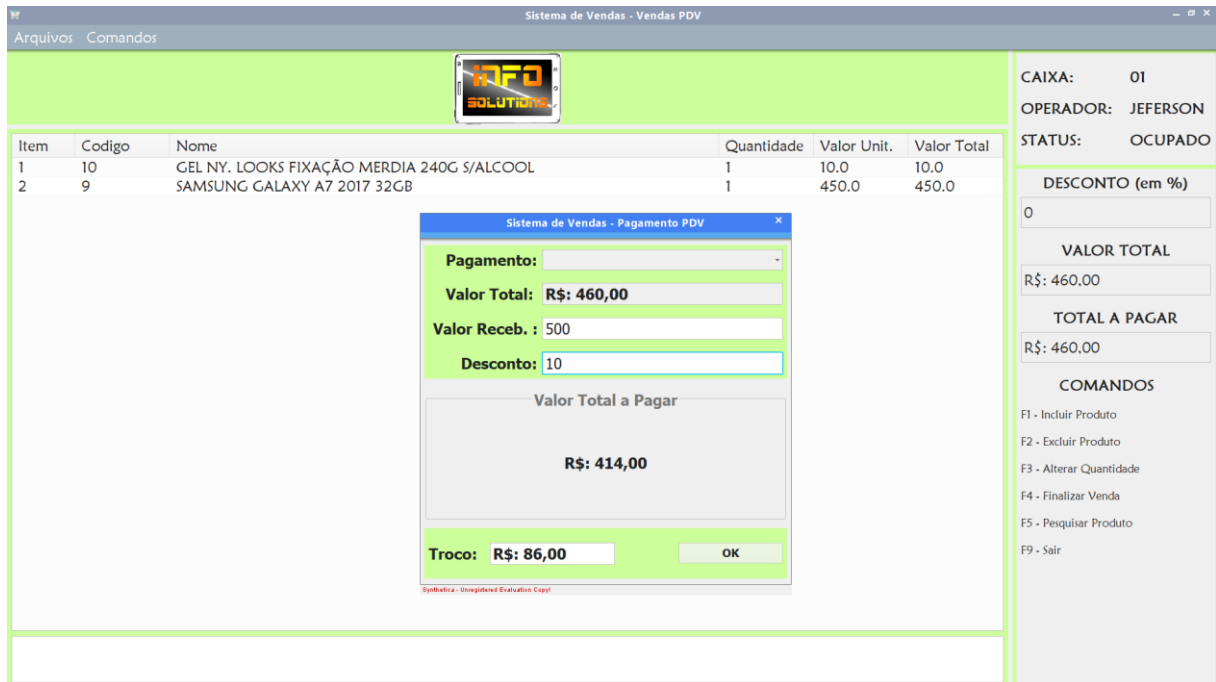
Sistema de Vendas - Vendas PDV

Arquivos Comandos

INFO SOLUTIONS

| Item | Codigo | Nome | Quantidade | Valor Unit. | Valor Total |
|---|---|---|---|---|---|
| 1 | 10 | GEL NY. LOOKS FIXAÇÃO MERDIA 240G S/ALCOOL | 1 | 10.0 | 10.0 |
| 2 | 9 | SAMSUNG GALAXY A7 2017 32GB | 1 | 450.0 | 450.0 |

Sistema de Vendas - Pagamento PDV

Pagamento:

Valor Total: R$: 460,00

Valor Receb. : 500

Desconto: 10

Valor Total a Pagar

R$: 414,00

Troco: R$: 86,00

OK

Synthetica - Unregistered Evaluation Copy!

CAIXA: 01

OPERADOR: JEFERSON

STATUS: OCUPADO

DESCONTO (em %)

0

VALOR TOTAL

R$: 460,00

TOTAL A PAGAR

R$: 460,00

COMANDOS

F1 - Incluir Produto

F2 - Excluir Produto

F3 - Alterar Quantidade

F4 - Finalizar Venda

F5 - Pesquisar Produto

F9 - Sair